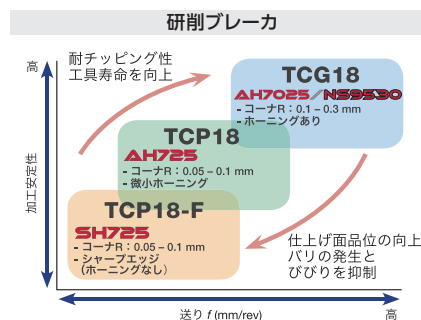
研削ブレーカ

高

加工安定性

耐チッピング性
工具寿命を向上

TCG18
AH7025/NS9530
・コーナR：0.1～0.3 mm
・ホーニングあり

TCP18
AH725
・コーナR：0.05～0.1 mm
・微小ホーニング

TCP18-F
SH725
・コーナR：0.05～0.1 mm
・シャープエッジ
（ホーニングなし）

仕上げ面品位の向上
バリの発生と
びびりを抑制

送り f (mm/rev)

高